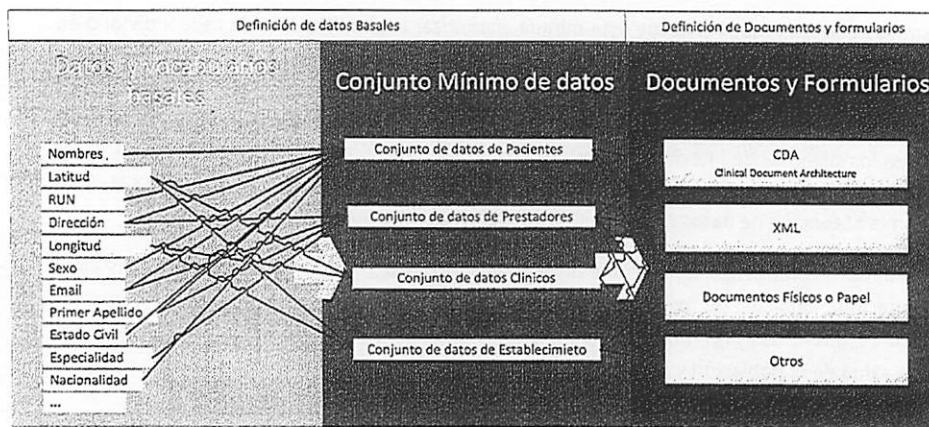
Definición de datos Basales

Definición de Documentos y formularios

Datos y vocabularios basales

Nombres
Latitud
RUN
Dirección
Longitud
Sexo
Email
Primer Apellido
Estado Civil
Especialidad
Nacionalidad
...

Conjunto Mínimo de datos

Conjunto de datos de Pacientes
Conjunto de datos de Prestadores
Conjunto de datos Clinicos
Conjunto de datos de Establecimieto

Documentos y Formularios

CDA
Clinical Document Architecture

XML

Documentos Físicos o Papel

Otros